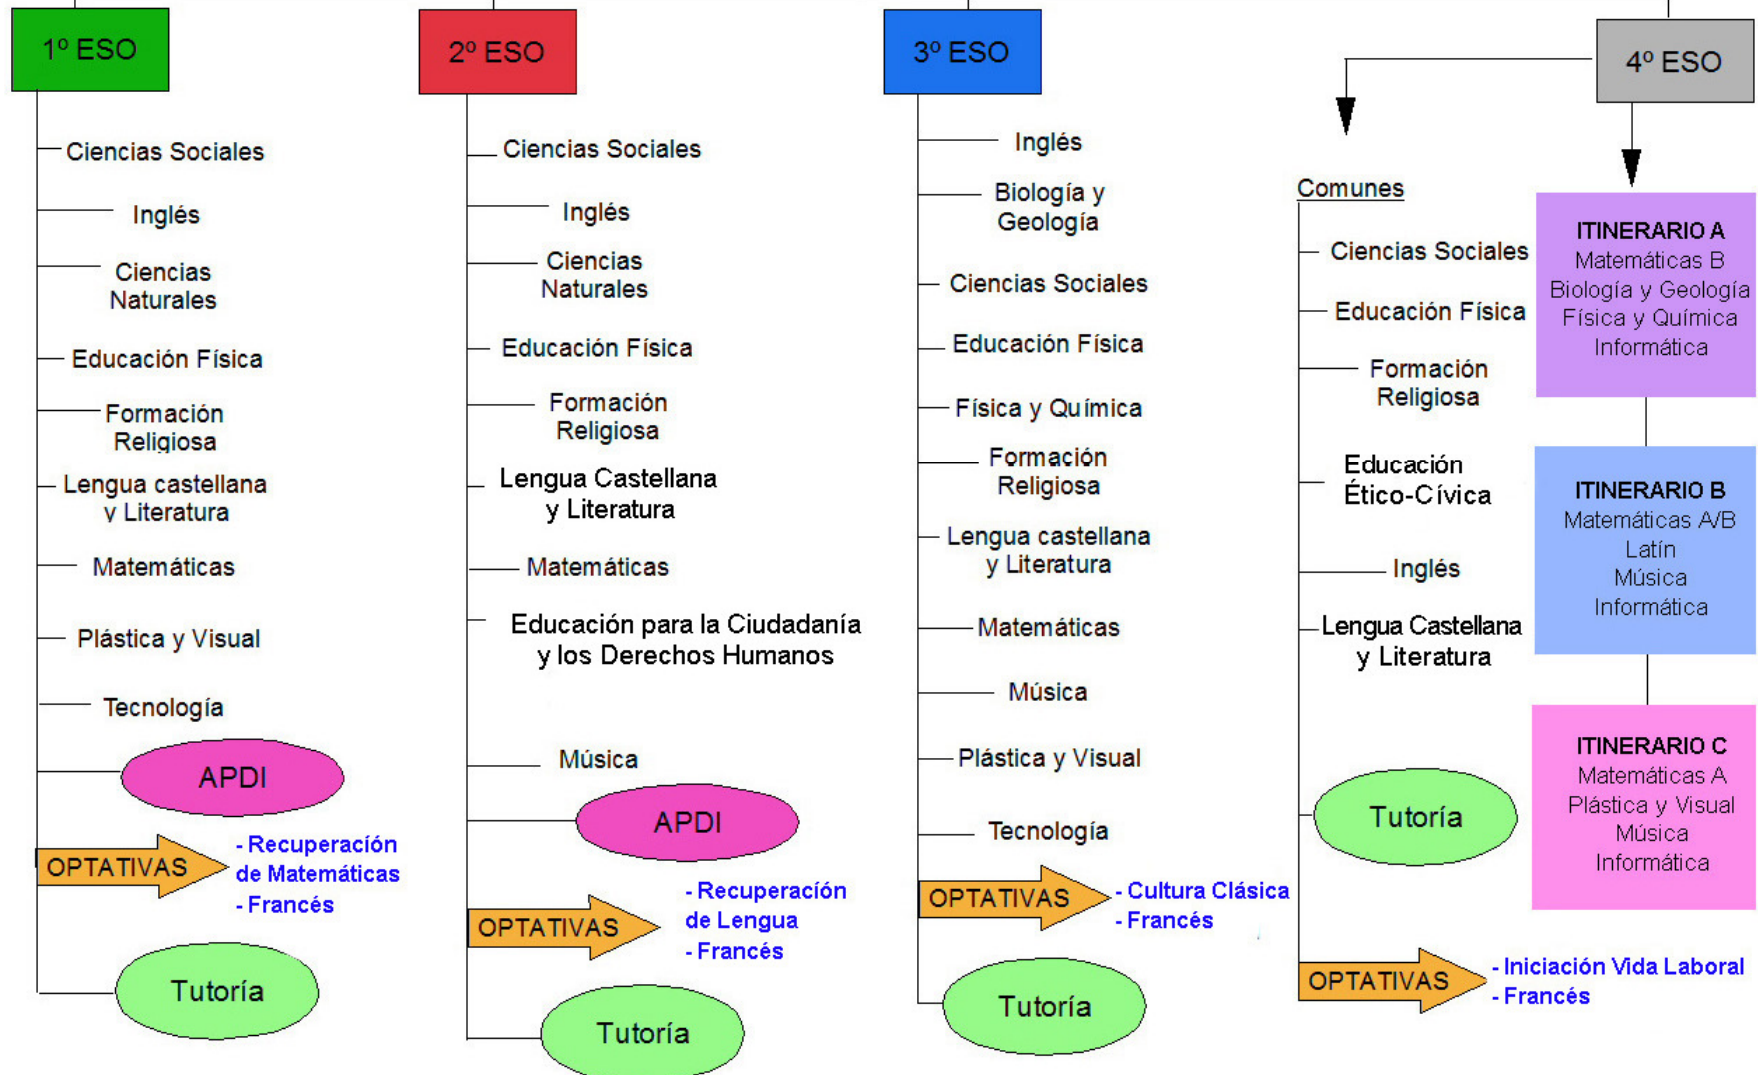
1º ESO

Ciencias Sociales

Inglés

Ciencias Naturales

Educación Física

Formación Religiosa

Lengua castellana y Literatura

Matemáticas

Plástica y Visual

Tecnología

APDI

OPTATIVAS

- Recuperación de Matemáticas
- Francés

Tutoría

2º ESO

Ciencias Sociales

Inglés

Ciencias Naturales

Educación Física

Formación Religiosa

Lengua Castellana y Literatura

Matemáticas

Educación para la Ciudadanía y los Derechos Humanos

Música

APDI

OPTATIVAS

- Recuperación de Lengua
- Francés

Tutoría

3º ESO

Inglés

Biología y Geología

Ciencias Sociales

Educación Física

Física y Química

Formación Religiosa

Lengua castellana y Literatura

Matemáticas

Música

Plástica y Visual

Tecnología

OPTATIVAS

- Cultura Clásica
- Francés

Tutoría

4º ESO

Comunes

Ciencias Sociales

Educación Física

Formación Religiosa

Educación Ético-Cívica

Inglés

Lengua Castellana y Literatura

Tutoría

OPTATIVAS

- Iniciación Vida Laboral
- Francés

ITINERARIO A
Matemáticas B
Biología y Geología
Física y Química
Informática

ITINERARIO B
Matemáticas A/B
Latín
Música
Informática

ITINERARIO C
Matemáticas A
Plástica y Visual
Música
Informática